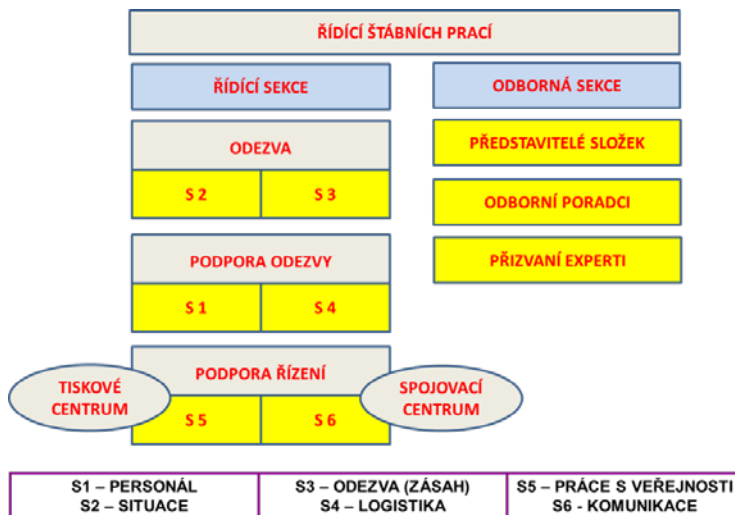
ŘÍDÍCÍ ŠTÁBNÍCH PRACÍ

ŘÍDÍCÍ SEKCE

ODEZVA

S 2

S 3

PODPORA ODEZVY

S 1

S 4

PODPORA ŘÍZENÍ

TISKOVÉ CENTRUM

S 5

S 6

SPOJOVACÍ CENTRUM

ODBORNÁ SEKCE

PŘEDSTAVITELÉ SLOŽEK

ODBORNÍ PORADCI

PŘIZVANÍ EXPERTI

| S1 – PERSONÁL<br>S2 – SITUACE | S3 – ODEZVA (ZÁSAH)<br>S4 – LOGISTIKA | S5 – PRÁCE S VEŘEJNOSTI<br>S6 - KOMUNIKACE |
|---|---|---|